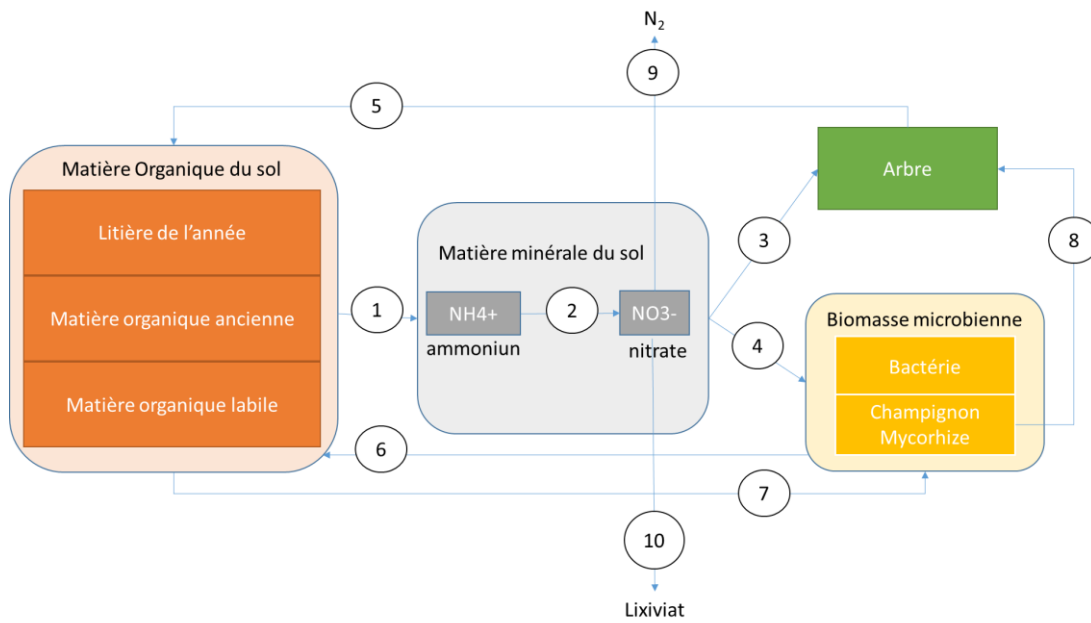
$N_2$

9

5

Matière Organique du sol

Litière de l'année

Matière organique ancienne

Matière organique labile

Arbre

Matière minérale du sol

3

8

1

NH4+

2

NO3-

ammoniun

nitrate

4

Biomasse microbienne

Bactérie

Champignon Mycorhize

6

7

10

Lixiviat